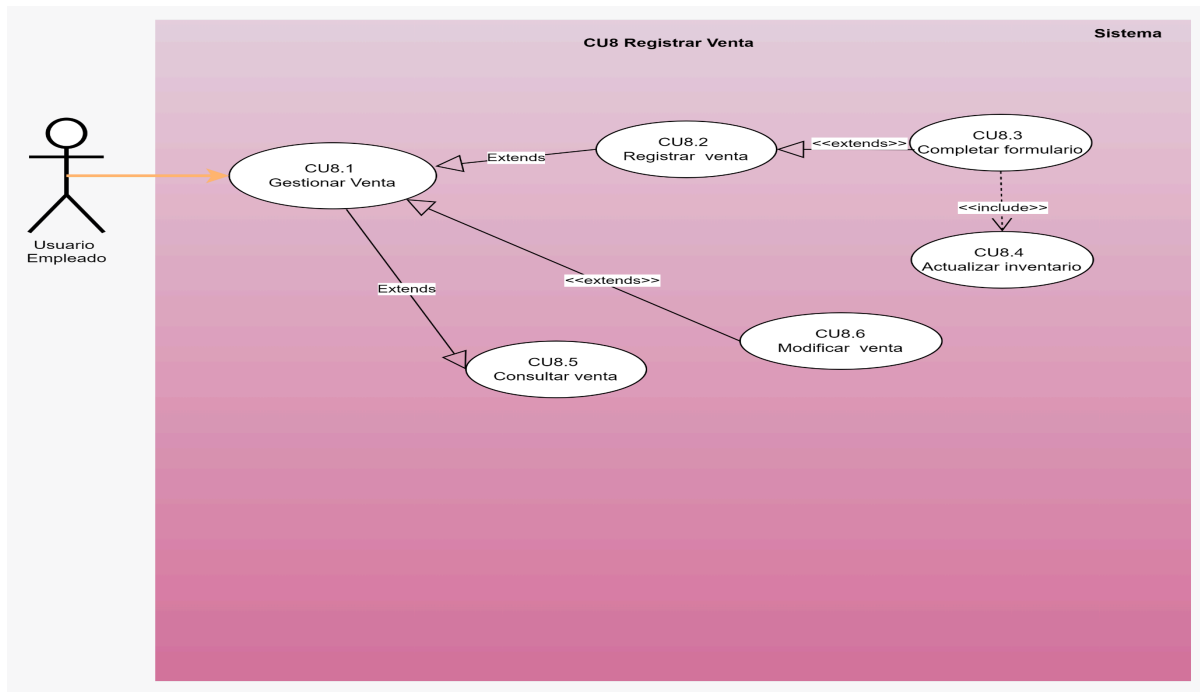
Sistema

CU8 Registrar Venta

Usuario Empleado

CU8.1
Gestionar Venta

Extends

CU8.2
Registrar venta

<<extends>>

CU8.3
Completar formulario

<<include>>

CU8.4
Actualizar inventario

<<extends>>

Extends

CU8.6
Modificar venta

CU8.5
Consultar venta